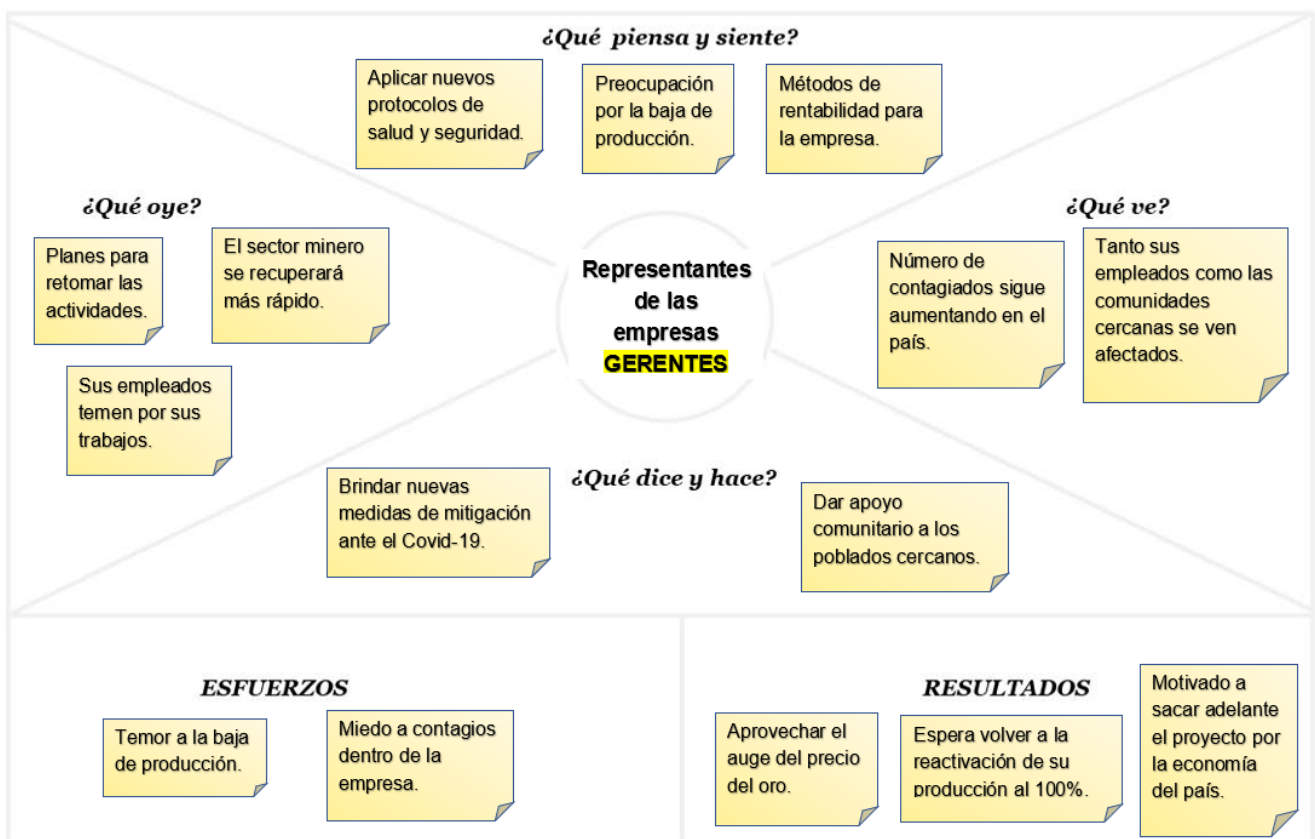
¿Qué piensa y siente?

Aplicar nuevos protocolos de salud y seguridad.

Preocupación por la baja de producción.

Métodos de rentabilidad para la empresa.

¿Qué oye?

Planes para retomar las actividades.

El sector minero se recuperará más rápido.

Sus empleados temen por sus trabajos.

Representantes de las empresas
GERENTES

¿Qué ve?

Número de contagiados sigue aumentando en el país.

Tanto sus empleados como las comunidades cercanas se ven afectados.

¿Qué dice y hace?

Brindar nuevas medidas de mitigación ante el Covid-19.

Dar apoyo comunitario a los poblados cercanos.

ESFUERZOS

Temor a la baja de producción.

Miedo a contagios dentro de la empresa.

RESULTADOS

Aprovechar el auge del precio del oro.

Espera volver a la reactivación de su producción al 100%.

Motivado a sacar adelante el proyecto por la economía del país.